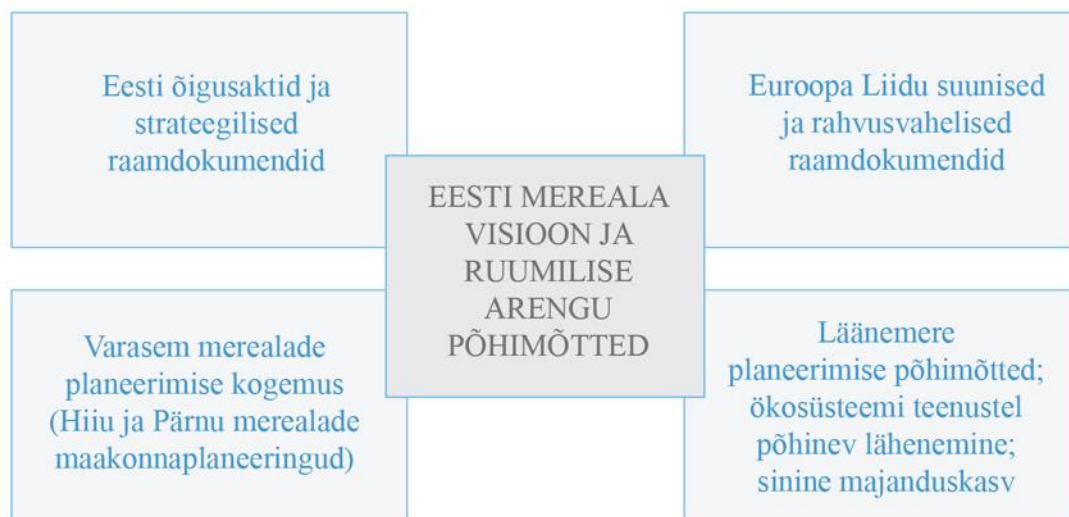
Eesti õigusaktid ja strateegilised raamdokumendid

Euroopa Liidu suunised ja rahvusvahelised raamdokumendid

EESTI MEREALA VISIOON JA RUUMILISE ARENGU PÕHIMÕTTED

Varasem merealade planeerimise kogemus (Hiiu ja Pärnu merealade maakonnaplaneeringud)

Läänemere planeerimise põhimõtted; ökosüsteemi teenustel põhinev lähenemine; sinine majanduskasv